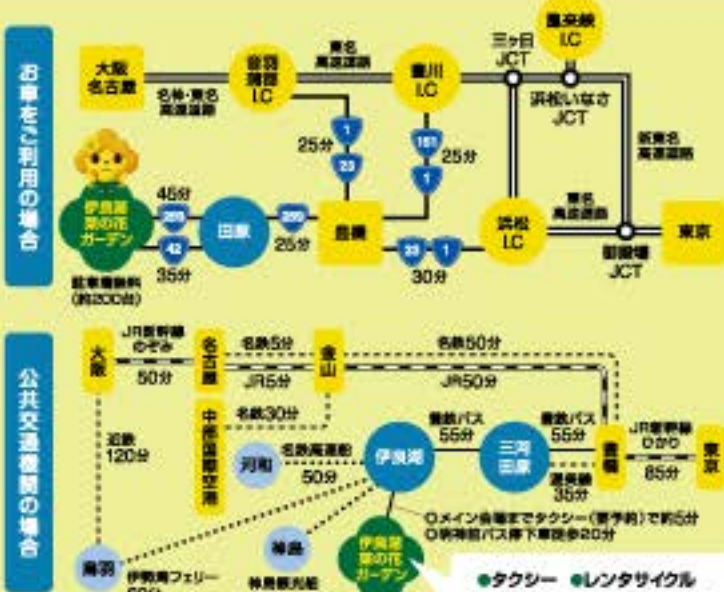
お車をご利用の場合

大阪 名古屋

名神・東名 高速道路

音羽蒲郡 I.C

東名 高速道路

豊川 I.C

三ヶ日 JCT

浜松いなさ JCT

新東名 高速道路

25分

25分

伊良湖 菜の花 ガーデン

45分

35分

田原

25分

豊橋

30分

浜松 I.C

東名 高速道路

御殿場 JCT

東京

駐車場無料 (約200台)

公共交通機関の場合

大阪

JR新幹線 のぞみ

50分

名古屋

名鉄5分

JR5分

金山

名鉄50分

JR50分

中部国際空港

名鉄30分

近鉄 120分

河和

名鉄高速船 50分

伊良湖

豊鉄バス 55分

三河 田原

豊鉄バス 55分

渥美線 35分

豊橋

JR新幹線 ひかり

85分

東京

○メイン会場までタクシー(要予約)で約5分
○伊良湖 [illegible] バス停下車徒歩20分

鳥羽

伊勢湾フェリー

神島

神島観光船

伊良湖 菜の花 ガーデン

●タクシー ●レンタサイクル